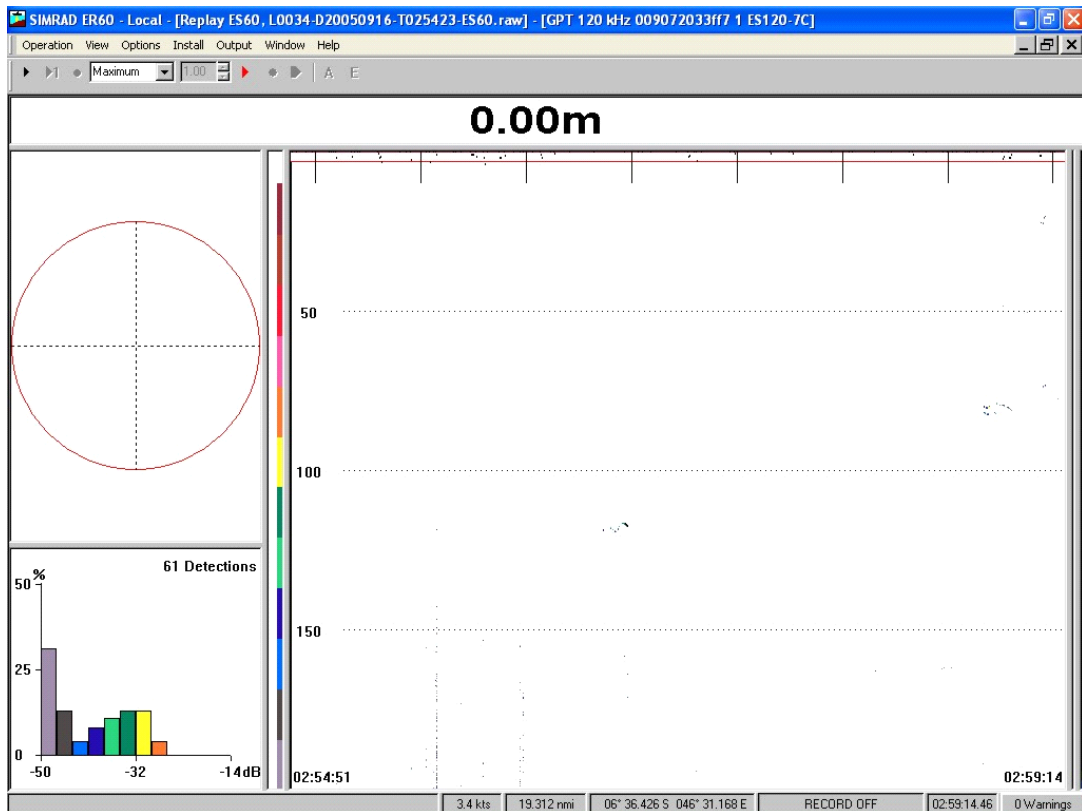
SIMRAD ER60 - Local - [Replay ES60, L0034-D20050916-T025423-ES60.raw] - [GPT 120 kHz 009072033ff7 1 ES120-7C]

Operation View Options Install Output Window Help

Maximum 1.00 A E

0.00m

61 Detections

%
50
25
0
-50 -32 -14dB

50
100
150

02:54:51
02:59:14

3.4 kts 19.312 nmi 06° 36.426 S 046° 31.168 E RECORD OFF 02:59:14.46 0 Warnings